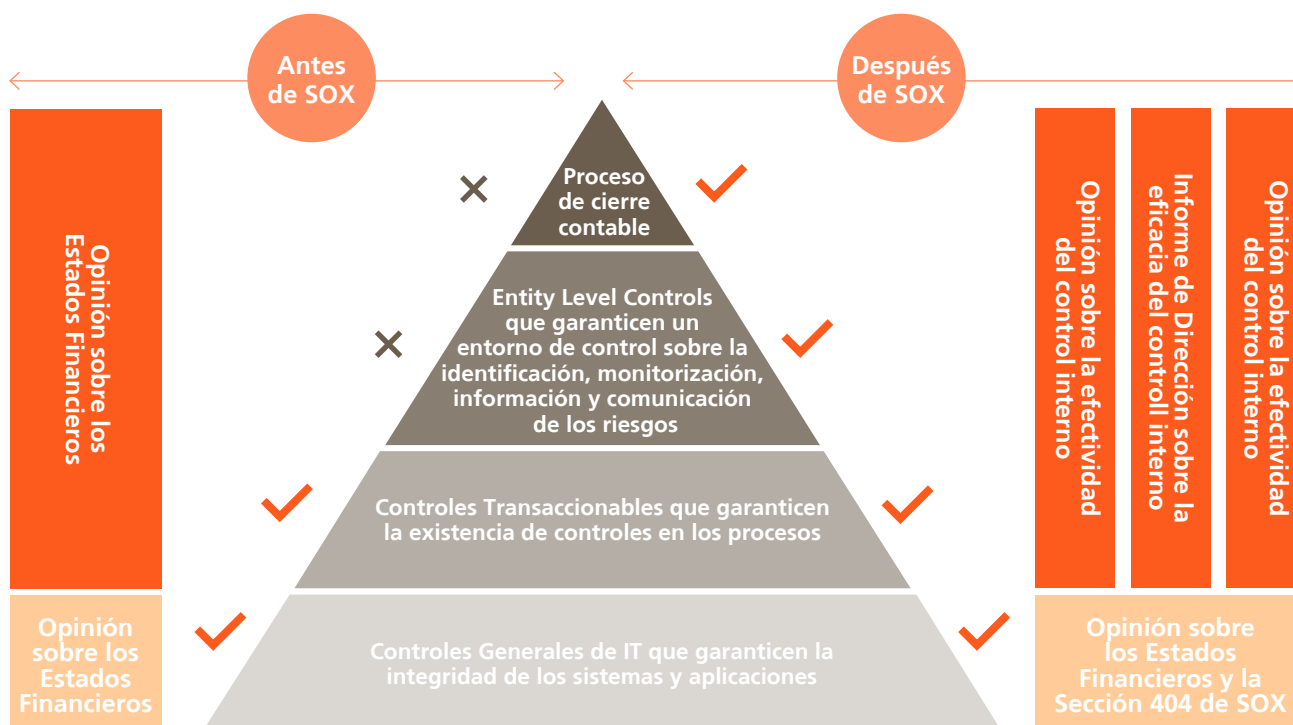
Antes de SOX

Después de SOX

Opinión sobre los Estados Financieros

Proceso de cierre contable

Entity Level Controls que garanticen un entorno de control sobre la identificación, monitorización, información y comunicación de los riesgos

Controles Transaccionables que garanticen la existencia de controles en los procesos

Controles Generales de IT que garanticen la integridad de los sistemas y aplicaciones

Opinión sobre la efectividad del control interno

Informe de Dirección sobre la eficacia del controll interno

Opinión sobre la efectividad del control interno

Opinión sobre los Estados Financieros

Opinión sobre los Estados Financieros y la Sección 404 de SOX